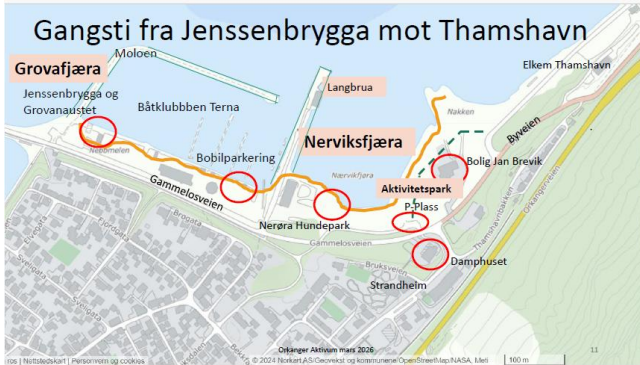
Gangsti fra Jenssenbrygga mot Thamshavn

Moloen

Grovafjæra

Jenssenbrygga og Grovanaustet

Båtklubbben Terna

Langbrua

Elkem Thamshavn

Nakken

Byveien

Nerviksfjæra

Bolig Jan Brevik

Neppmelen

Bobilparkering

Nærviksfjæra

Aktivitetspark

Gammelosveien

P-Plass

Nerøra Hundepark

Gammelosveien

Damphuset

Strandheim

Thamshavnbakken

Orkdalsveien

Orkanger Aktivum mars 2026

11

ros | Nøttsiedskart | Personvern og cookies © 2024 Norkart AS/Geovekst og kommunene/OpenStreetMap/NASA, Meti 100 m